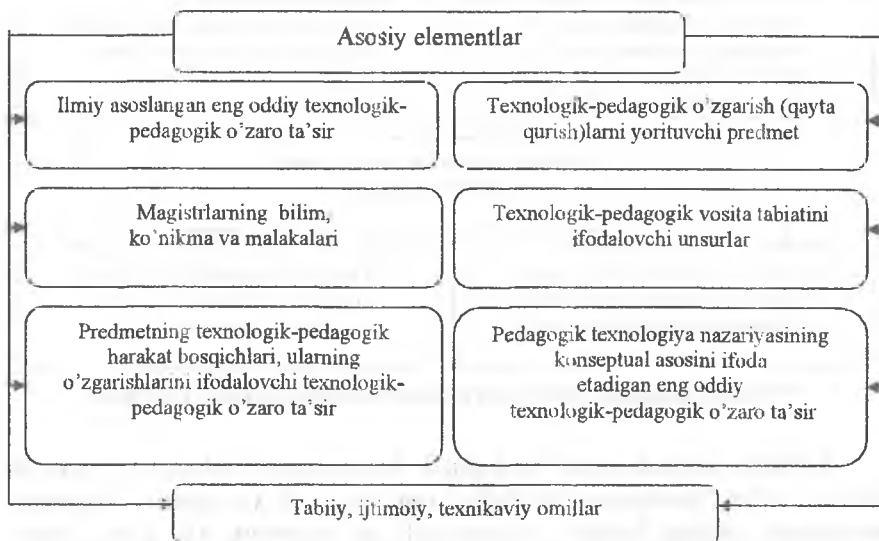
Asosiy elementlar

Ilmiy asoslangan eng oddiy texnologik-pedagogik o'zaro ta'sir

Texnologik-pedagogik o'zgarish (qayta qurish)larni yorituvchi predmet

Magistrlarning bilim, ko'nikma va malakalari

Texnologik-pedagogik vosita tabiatini ifodalovchi unsurlar

Predmetning texnologik-pedagogik harakat bosqichlari, ularning o'zgarishlarini ifodalovchi texnologik-pedagogik o'zaro ta'sir

Pedagogik texnologiya nazariyasining konseptual asosini ifoda etadigan eng oddiy texnologik-pedagogik o'zaro ta'sir

Tabiiy, ijtimoiy, texnikaviy omillar